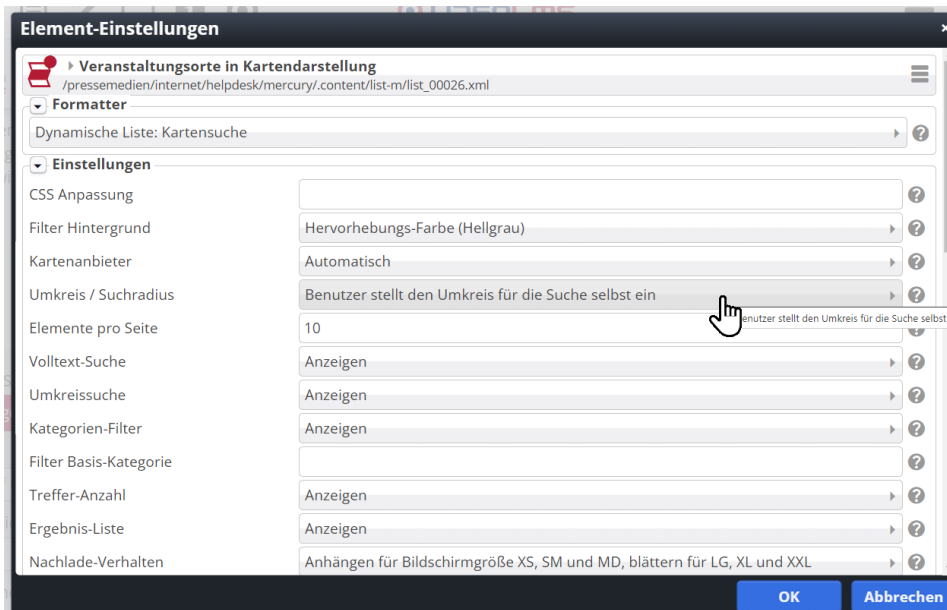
Element-Einstellungen

Veranstaltungsorte in Kartendarstellung
/pressemedien/internet/helpdesk/mercury/.content/list-m/list_00026.xml

Formatter

Dynamische Liste: Kartensuche

Einstellungen

| | |
|---|---|
| CSS Anpassung | |
| Filter Hintergrund | Hervorhebungs-Farbe (Hellgrau) |
| Kartenanbieter | Automatisch |
| Umkreis / Suchradius | Benutzer stellt den Umkreis für die Suche selbst ein |
| Elemente pro Seite | 10 |
| Volltext-Suche | Anzeigen |
| Umkreissuche | Anzeigen |
| Kategorien-Filter | Anzeigen |
| Filter Basis-Kategorie | |
| Treffer-Anzahl | Anzeigen |
| Ergebnis-Liste | Anzeigen |
| Nachlade-Verhalten | Anhängen für Bildschirmgröße XS, SM und MD, blättern für LG, XL und XXL |

enutzer stellt den Umkreis für die Suche selbst

OK Abbrechen